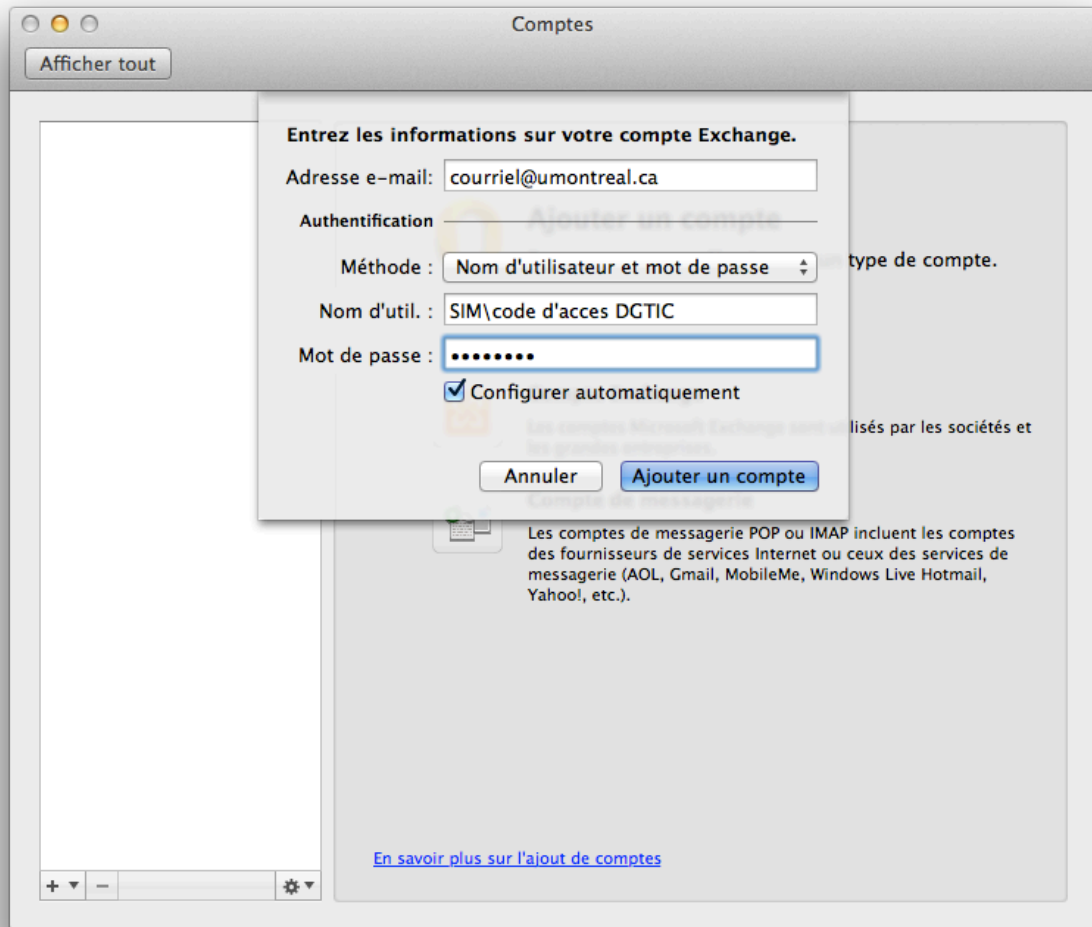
Comptes

Afficher tout

Entrez les informations sur votre compte Exchange.

Adresse e-mail: courriel@umontreal.ca

Authentification

Méthode : Nom d'utilisateur et mot de passe

Nom d'util. : SIM\code d'acces DGTIC

Mot de passe : ••••••••

Configurer automatiquement

Annuler Ajouter un compte

Ajouter un compte

type de compte.

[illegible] lisés par les sociétés et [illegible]

Compte de messagerie

Les comptes de messagerie POP ou IMAP incluent les comptes des fournisseurs de services Internet ou ceux des services de messagerie (AOL, Gmail, MobileMe, Windows Live Hotmail, Yahoo!, etc.).

En savoir plus sur l'ajout de comptes

+ ▾ −